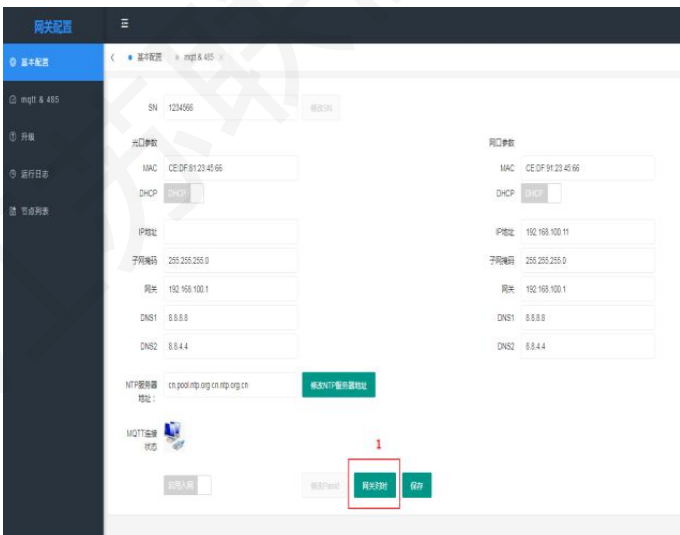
网关配置

☰

基本配置
mqtt & 485
升级
运行日志
节点列表

基本配置 mqtt & 485

SN 1234566 修改SN

光口参数
MAC CE:DF:91:23:45:66
DHCP DHCP
IP地址
子网掩码 255.255.255.0
网关 192.168.100.1
DNS1 8.8.8.8
DNS2 8.8.4.4

网口参数
MAC CE:DF:91:23:45:66
DHCP DHCP
IP地址 192.168.100.11
子网掩码 255.255.255.0
网关 192.168.100.1
DNS1 8.8.8.8
DNS2 8.8.4.4

NTP服务器地址: cn.pool.ntp.org cn.ntp.org.cn 修改NTP服务器地址

MQTT连接状态

1

启用人员 修改Passid 网关对时 保存